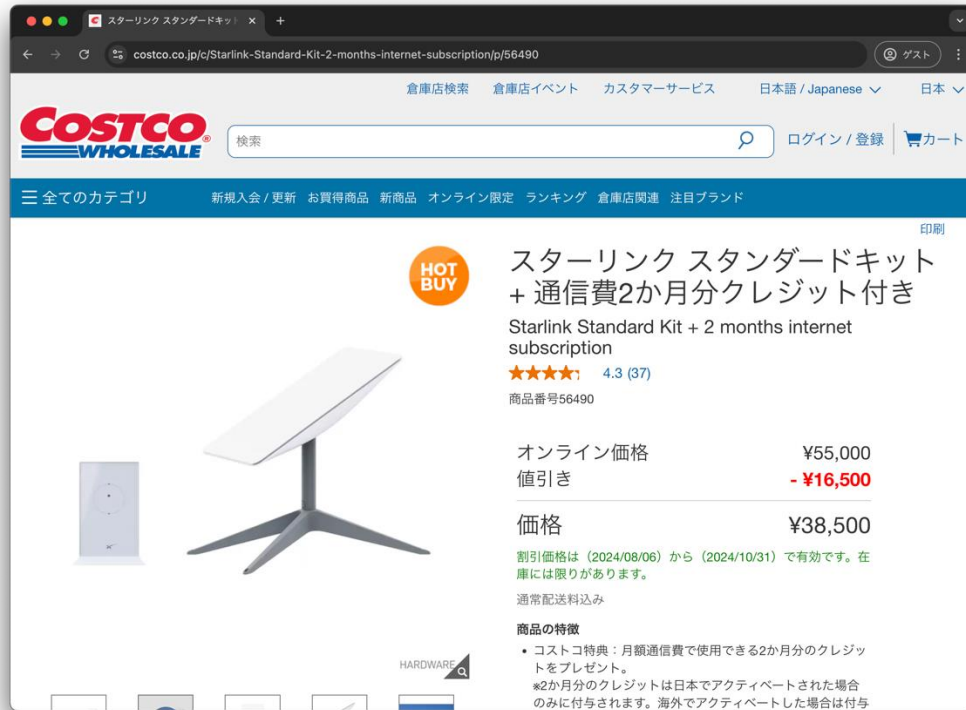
スターリンク スタンダードキット
costco.co.jp/c/Starlink-Standard-Kit-2-months-internet-subscription/p/56490
ゲスト

倉庫店検索 倉庫店イベント カスタマーサービス 日本語 / Japanese 日本

COSTCO WHOLESALE
検索
ログイン / 登録 カート

全てのカテゴリ 新規入会 / 更新 お買得商品 新商品 オンライン限定 ランキング 倉庫店関連 注目ブランド

印刷

HOT BUY

スターリンク スタンダードキット + 通信費2か月分クレジット付き
Starlink Standard Kit + 2 months internet subscription
4.3 (37)
商品番号56490

| オンライン価格 | ¥55,000 |
|---|---|
| 値引き | - ¥16,500 |
| 価格 | ¥38,500 |

割引価格は（2024/08/06）から（2024/10/31）で有効です。在庫には限りがあります。

通常配送料込み

HARDWARE

商品の特徴
• コストコ特典：月額通信費で使用できる2か月分のクレジットをプレゼント。
※2か月分のクレジットは日本でアクティベートされた場合のみに付与されます。海外でアクティベートした場合は付与